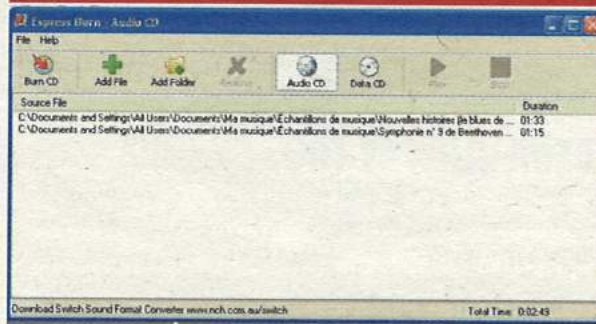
Express Burn - Audio CD

File Help

Burn CD
Add File
Add Folder
Remove
Audio CD
Data CD
Play
Stop

Source File
Duration

C:\Documents and Settings\All Users\Documents\Ma musique\Echantillons de musique\Nouvelles histoires (le blues de ... 01:33
C:\Documents and Settings\All Users\Documents\Ma musique\Echantillons de musique\Symphonie n° 9 de Beethoven ... 01:15

Download Switch Sound Format Converter www.nch.com.au/switch
Total Time: 0:02:49